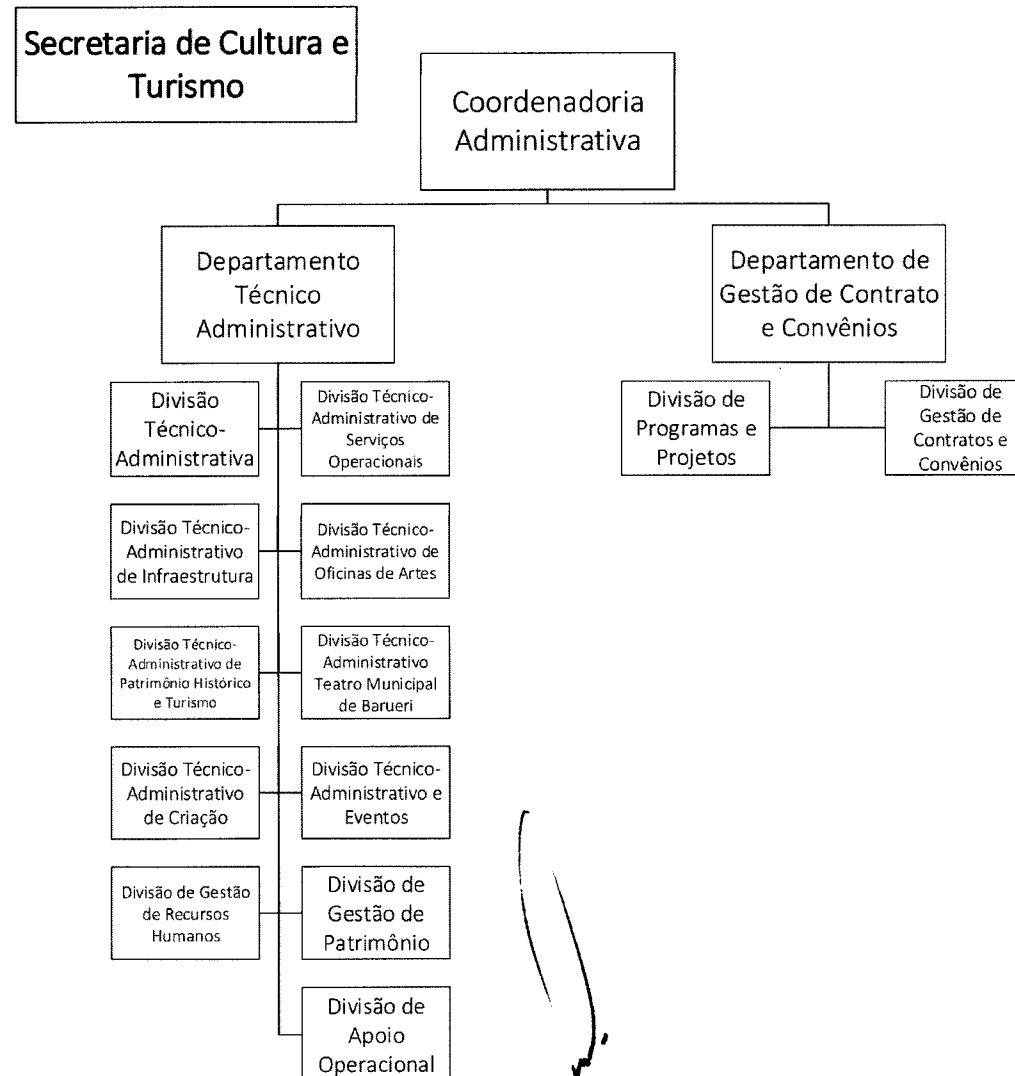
Secretaria de Cultura e Turismo

Coordenadoria Administrativa

Departamento Técnico Administrativo

Departamento de Gestão de Contrato e Convênios

Divisão Técnico-Administrativa

Divisão Técnico-Administrativo de Serviços Operacionais

Divisão Técnico-Administrativo de Infraestrutura

Divisão Técnico-Administrativo de Oficinas de Artes

Divisão Técnico-Administrativo de Patrimônio Histórico e Turismo

Divisão Técnico-Administrativo Teatro Municipal de Barueri

Divisão Técnico-Administrativo de Criação

Divisão Técnico-Administrativo e Eventos

Divisão de Gestão de Recursos Humanos

Divisão de Gestão de Patrimônio

Divisão de Apoio Operacional

Divisão de Programas e Projetos

Divisão de Gestão de Contratos e Convênios